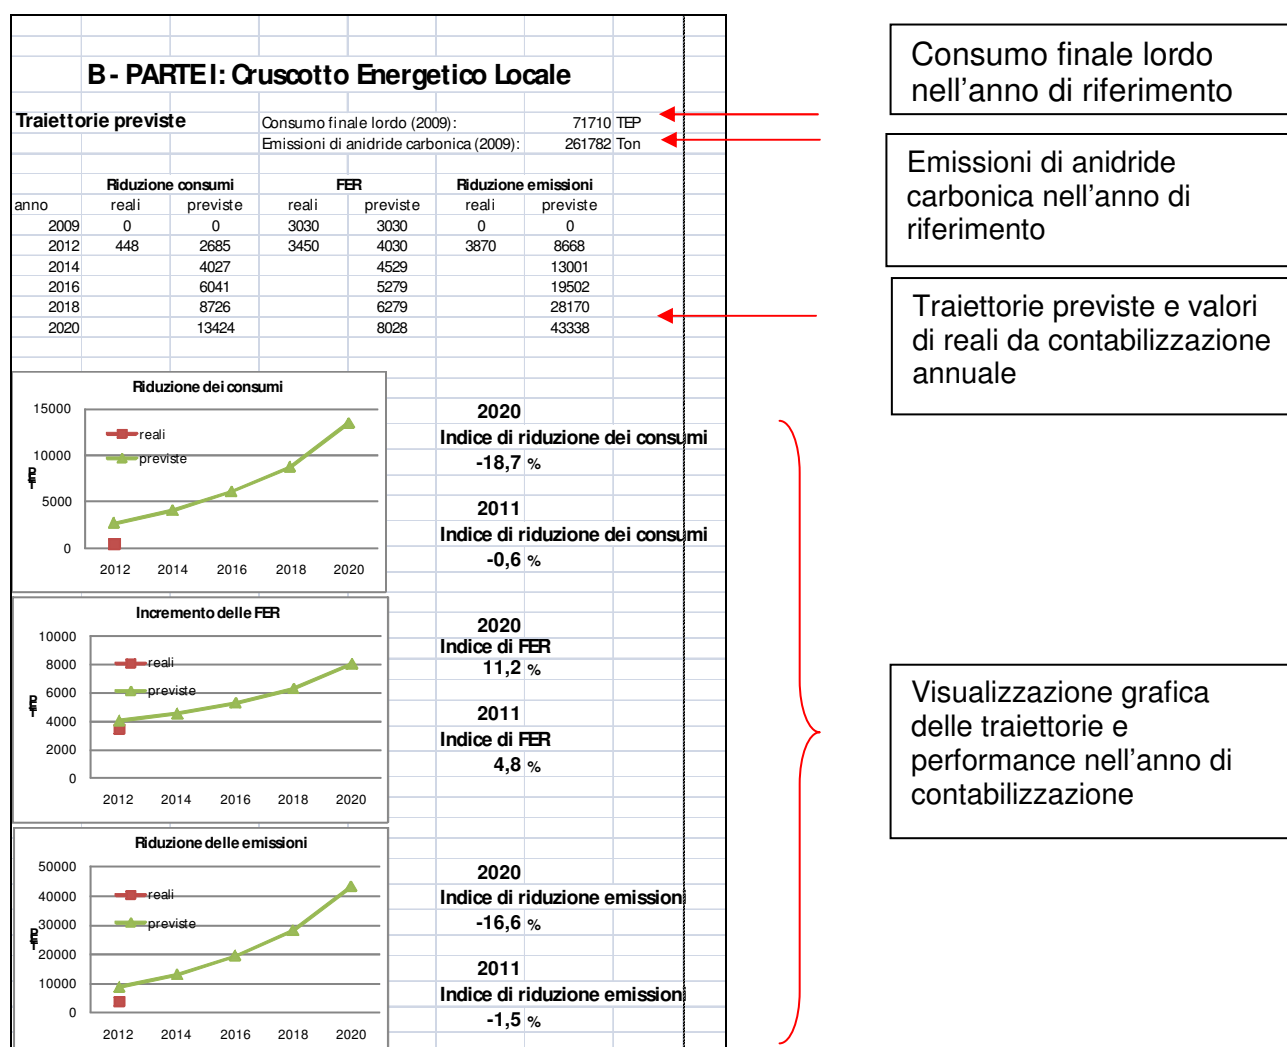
B - PARTE I: Cruscotto Energetico Locale

Traiettorie previste

Consumo finale lordo (2009): 71710 TEP
Emissioni di anidride carbonica (2009): 261782 Ton

| | Riduzione consumi | | FER | | Riduzione emissioni | |
|---|---|---|---|---|---|---|
| anno | reali | previste | reali | previste | reali | previste |
| 2009 | 0 | 0 | 3030 | 3030 | 0 | 0 |
| 2012 | 448 | 2685 | 3450 | 4030 | 3870 | 8668 |
| 2014 | | 4027 | | 4529 | | 13001 |
| 2016 | | 6041 | | 5279 | | 19502 |
| 2018 | | 8726 | | 6279 | | 28170 |
| 2020 | | 13424 | | 8028 | | 43338 |

Riduzione dei consumi
15000
10000
5000
0
TEP
reali
previste
2012 2014 2016 2018 2020

2020
Indice di riduzione dei consumi
-18,7 %

2011
Indice di riduzione dei consumi
-0,6 %

Incremento delle FER
10000
8000
6000
4000
2000
0
TEP
reali
previste
2012 2014 2016 2018 2020

2020
Indice di FER
11,2 %

2011
Indice di FER
4,8 %

Riduzione delle emissioni
50000
40000
30000
20000
10000
0
TEP
reali
previste
2012 2014 2016 2018 2020

2020
Indice di riduzione emissioni
-16,6 %

2011
Indice di riduzione emissioni
-1,5 %

Consumo finale lordo nell'anno di riferimento

Emissioni di anidride carbonica nell'anno di riferimento

Traiettorie previste e valori di reali da contabilizzazione annuale

Visualizzazione grafica delle traiettorie e performance nell'anno di contabilizzazione